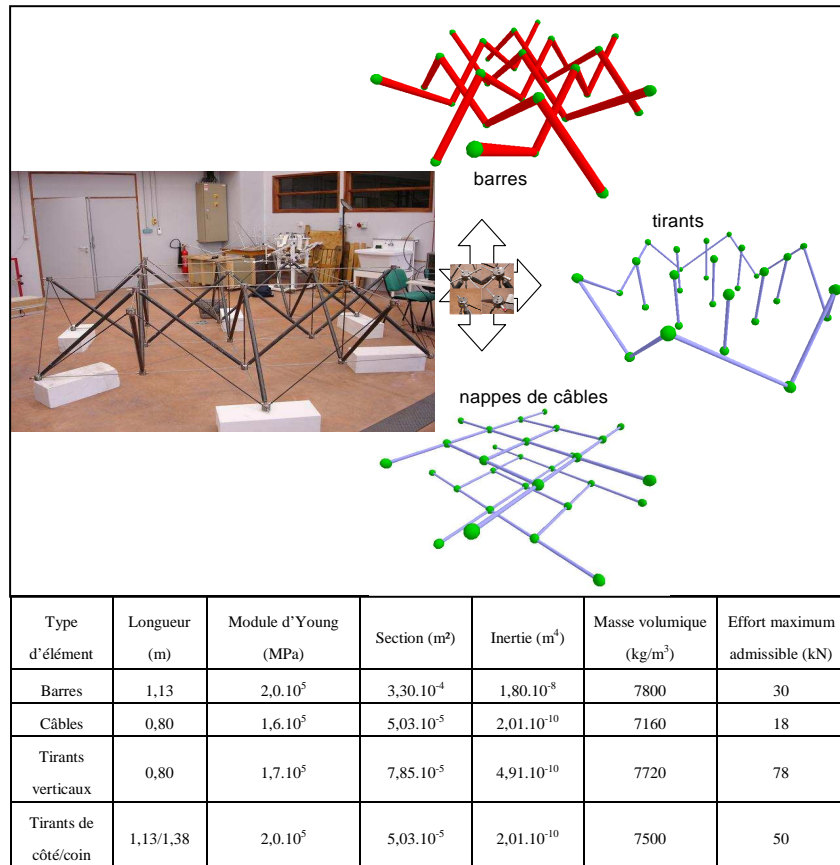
barres

tirants

nappes de câbles

| Type d'élément | Longueur (m) | Module d'Young (MPa) | Section (m²) | Inertie (m$^4$) | Masse volumique (kg/m$^3$) | Effort maximum admissible (kN) |
|---|---|---|---|---|---|---|
| Barres | 1,13 | 2,0.10$^5$ | 3,30.10$^{-4}$ | 1,80.10$^{-8}$ | 7800 | 30 |
| Câbles | 0,80 | 1,6.10$^5$ | 5,03.10$^{-5}$ | 2,01.10$^{-10}$ | 7160 | 18 |
| Tirants verticaux | 0,80 | 1,7.10$^5$ | 7,85.10$^{-5}$ | 4,91.10$^{-10}$ | 7720 | 78 |
| Tirants de côté/coin | 1,13/1,38 | 2,0.10$^5$ | 5,03.10$^{-5}$ | 2,01.10$^{-10}$ | 7500 | 50 |